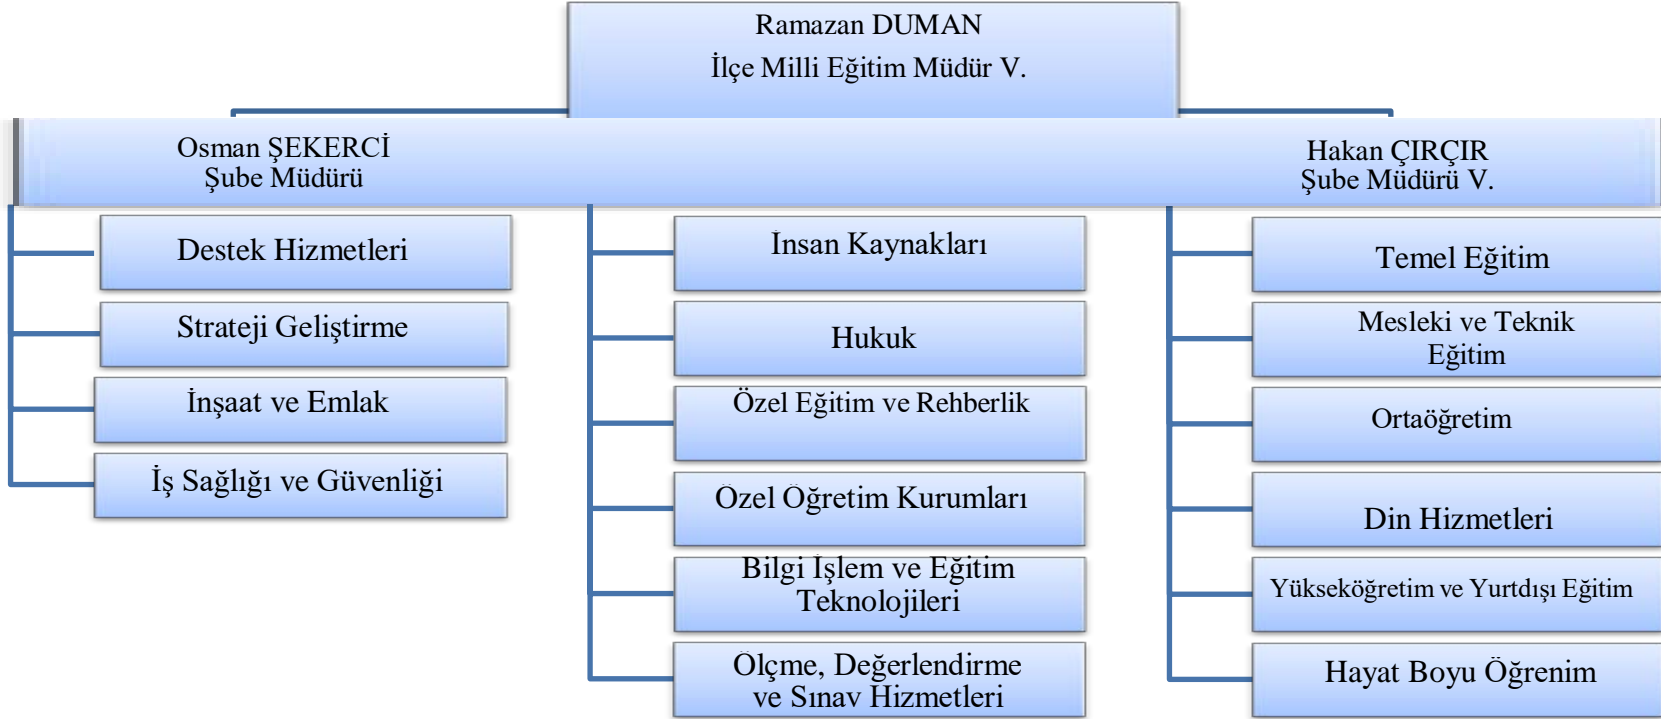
Ramazan DUMAN
İlçe Milli Eğitim Müdür V.

Osman ŞEKERCİ
Şube Müdürü

Hakan ÇIRÇIR
Şube Müdürü V.

Destek Hizmetleri

Strateji Geliştirme

İnşaat ve Emlak

İş Sağlığı ve Güvenliği

İnsan Kaynakları

Hukuk

Özel Eğitim ve Rehberlik

Özel Öğretim Kurumları

Bilgi İşlem ve Eğitim Teknolojileri

Ölçme, Değerlendirme ve Sınav Hizmetleri

Temel Eğitim

Mesleki ve Teknik Eğitim

Ortaöğretim

Din Hizmetleri

Yükseköğretim ve Yurtdışı Eğitim

Hayat Boyu Öğrenim